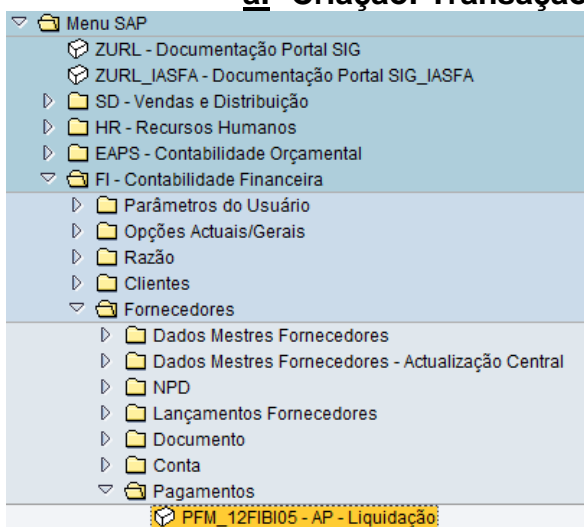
a) Criação: Transação

Menu SAP
ZURL - Documentação Portal SIG
ZURL_IASFA - Documentação Portal SIG_IASFA
SD - Vendas e Distribuição
HR - Recursos Humanos
EAPS - Contabilidade Orçamental
FI - Contabilidade Financeira
Parâmetros do Usuário
Opções Actuais/Gerais
Razão
Clientes
Fornecedores
Dados Mestres Fornecedores
Dados Mestres Fornecedores - Actualização Central
NPD
Lançamentos Fornecedores
Documento
Conta
Pagamentos
PFM_12FIBI05 - AP - Liquidação